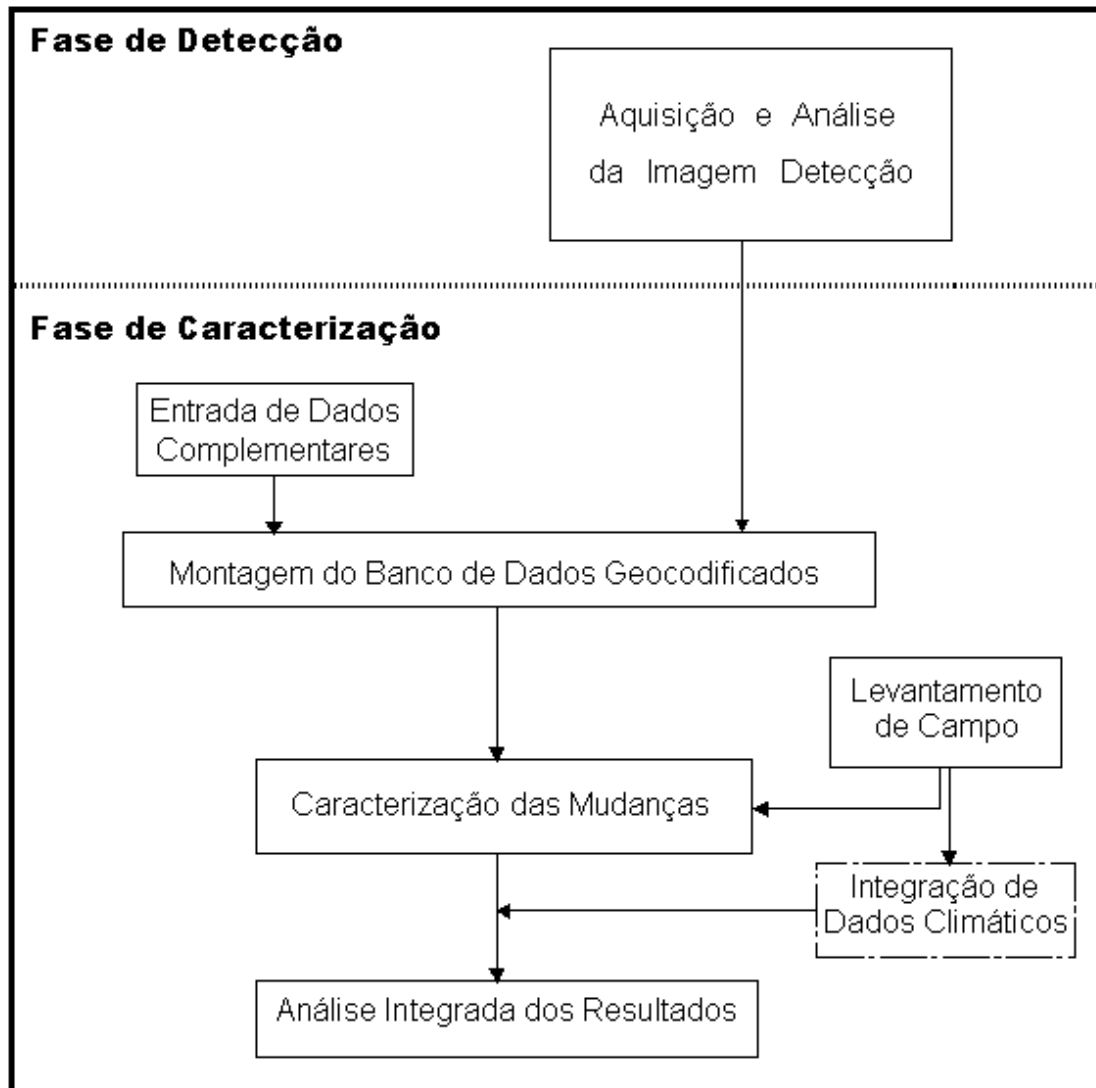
Fase de Detecção

Aquisição e Análise da Imagem Detecção

Fase de Caracterização

Entrada de Dados Complementares

Montagem do Banco de Dados Geocodificados

Levantamento de Campo

Caracterização das Mudanças

Integração de Dados Climáticos

Análise Integrada dos Resultados